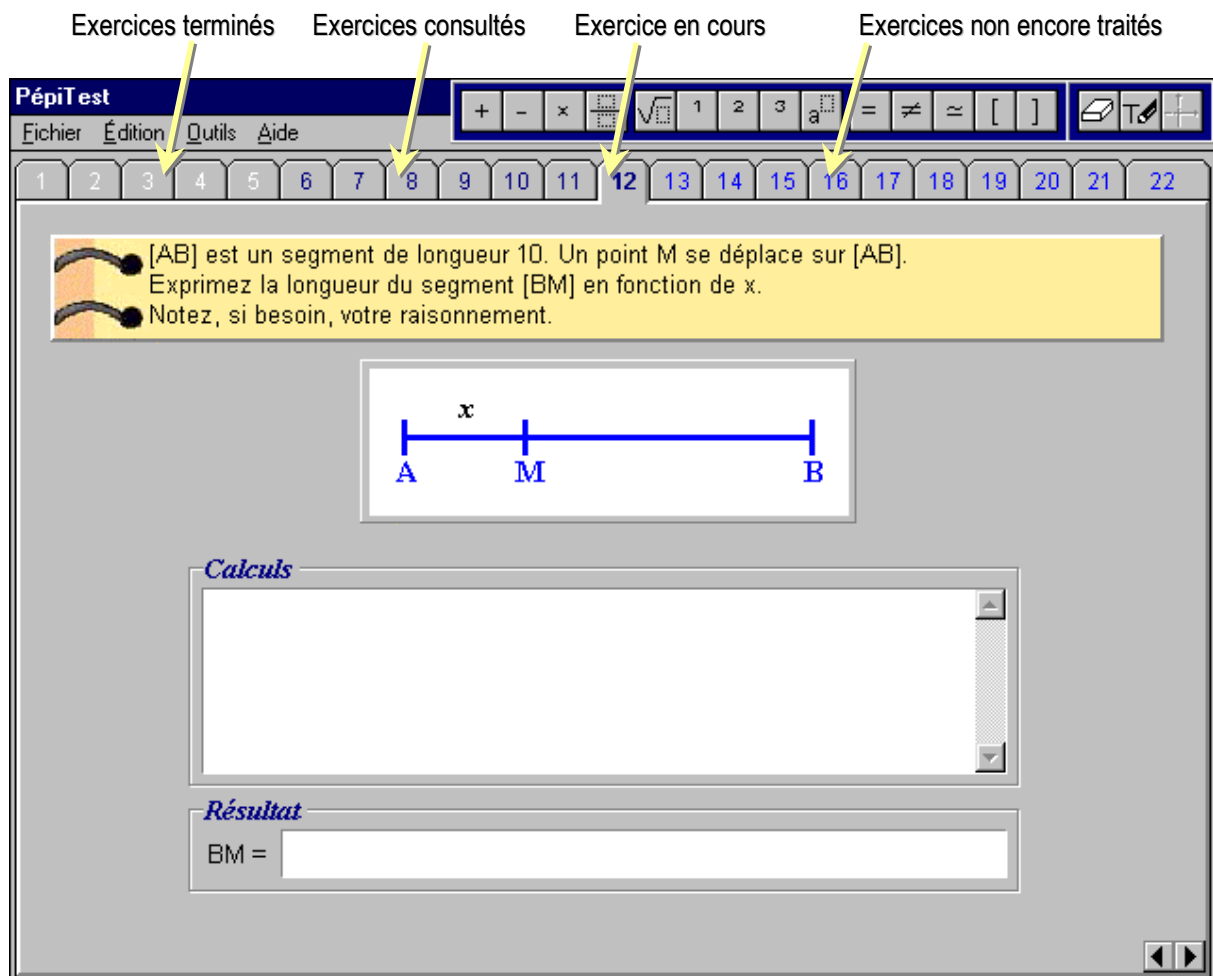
Exercices terminés Exercices consultés Exercice en cours Exercices non encore traités

PépiTest

Fichier Édition Outils Aide

+ - × $\sqrt{\square}$ 1 2 3 $a^{\square}$ = ≠ ≃ [ ]

1 2 3 4 5 6 7 8 9 10 11 12 13 14 15 16 17 18 19 20 21 22

[AB] est un segment de longueur 10. Un point M se déplace sur [AB].
Exprimez la longueur du segment [BM] en fonction de x.
Notez, si besoin, votre raisonnement.

x
A M B

Calculs

Résultat

BM =